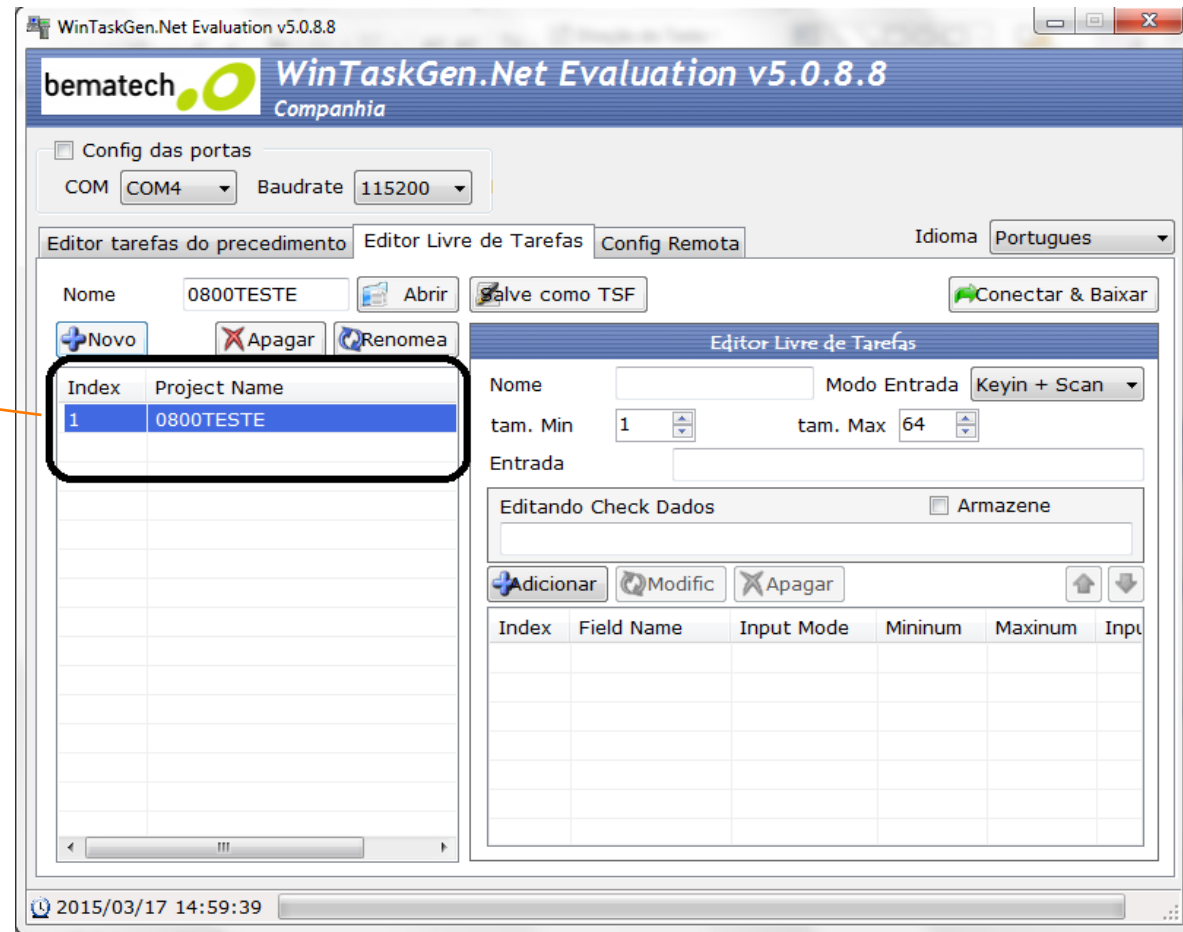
WinTaskGen.Net Evaluation v5.0.8.8

bematech

WinTaskGen.Net Evaluation v5.0.8.8
Companhia

Config das portas
COM COM4 Baudrate 115200

Editor tarefas do precedimento | Editor Livre de Tarefas | Config Remota

Idioma Portugues

Nome 0800TESTE Abrir Salve como TSF Conectar & Baixar

Novo Apagar Renomea

| Index | Project Name |
|---|---|
| 1 | 0800TESTE |

Editor Livre de Tarefas

Nome Modo Entrada Keyin + Scan
tam. Min 1 tam. Max 64
Entrada

Editando Check Dados Armazene

Adicionar Modific Apagar

| Index | Field Name | Input Mode | Mininum | Maxinum | Inpu |
|---|---|---|---|---|---|

III

2015/03/17 14:59:39